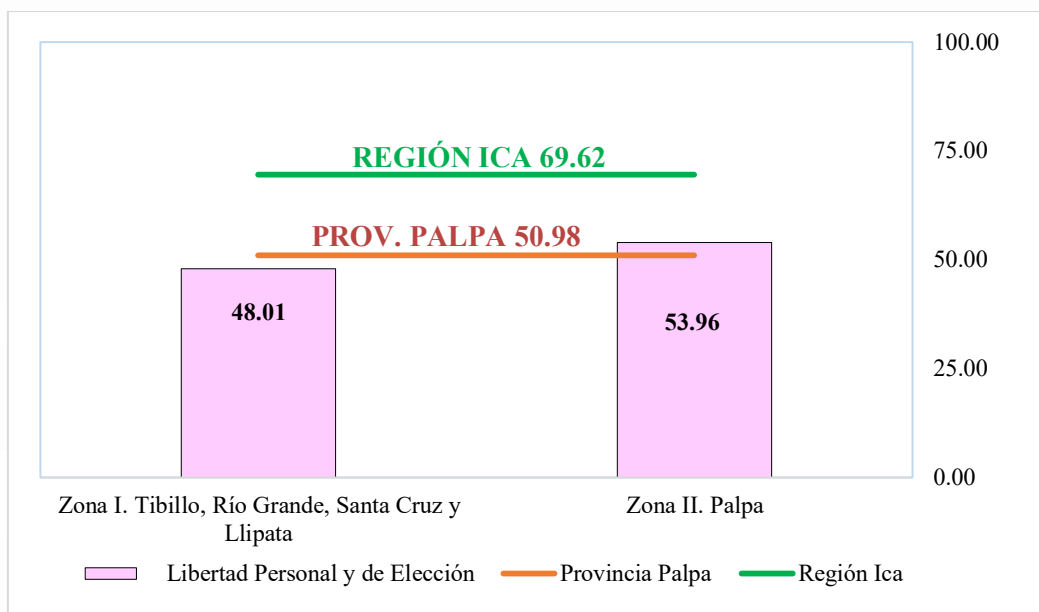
REGIÓN ICA 69.62

PROV. PALPA 50.98

48.01

53.96

100.00
75.00
50.00
25.00
0.00

Zona I. Tibillo, Río Grande, Santa Cruz y Llipata

Zona II. Palpa

Libertad Personal y de Elección
Provincia Palpa
Región Ica